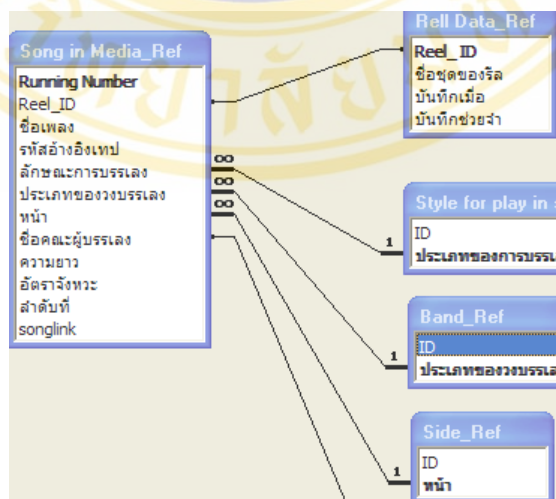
Song in Media_Ref
Running Number
Reel_ID
ชื่อเพลง
รหัสอ้างอิงเทป
ลักษณะการบรรเลง
ประเภทของวงบรรเลง
หน้า
ชื่อคณะผู้บรรเลง
ความยาว
อัตราจังหวะ
ลำดับที่
songlink

Rell Data_Ref
Reel_ID
ชื่อชุดของริล
บันทึกเมื่อ
บันทึกช่วยจำ

Style for play in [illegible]
ID
ประเภทของการบรรเ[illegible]

Band_Ref
ID
ประเภทของวงบรรเล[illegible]

Side_Ref
ID
หน้า

∞
∞
∞
∞
1
1
1